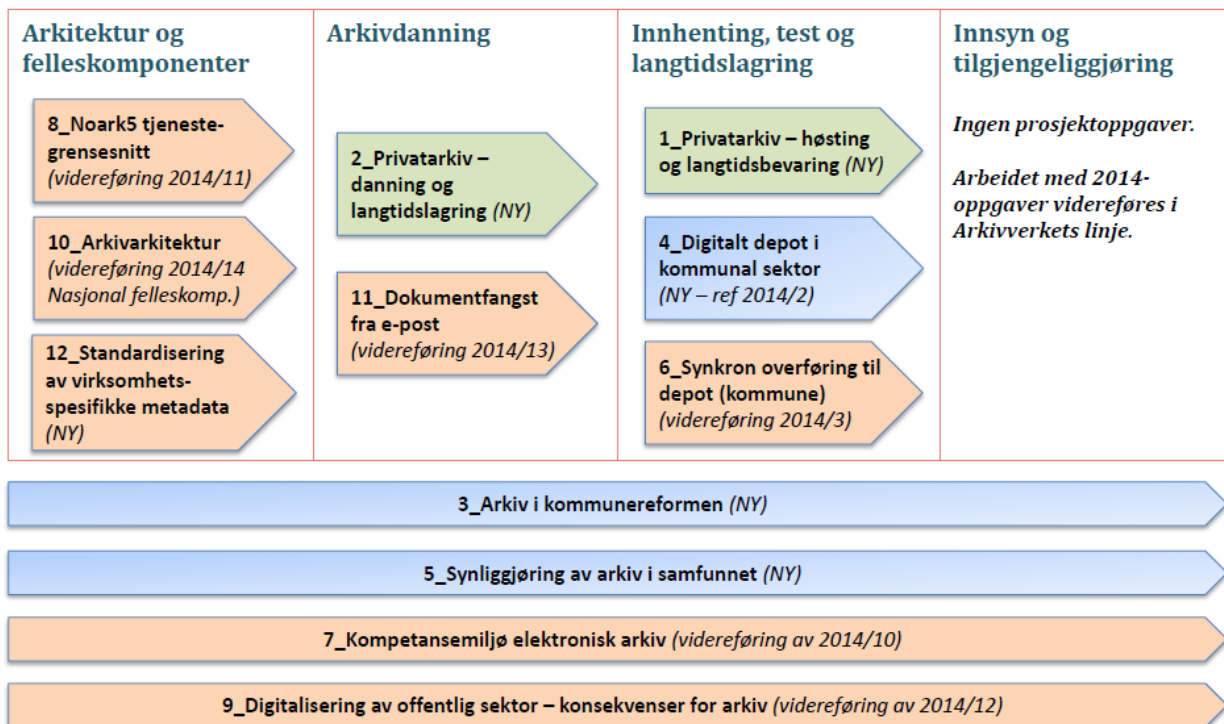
Arkitektur og felleskomponenter

8_Noark5 tjenestegrensesnitt (videreføring 2014/11)

10_Arkivarkitektur (videreføring 2014/14 Nasjonal felleskomp.)

12_Standardisering av virksomhetsspesifikke metadata (NY)

Arkivdanning

2_Privatarkiv – danning og langtidslagring (NY)

11_Dokumentfangst fra e-post (videreføring 2014/13)

Innhenting, test og langtidslagring

1_Privatarkiv – høsting og langtidsbevaring (NY)

4_Digitalt depot i kommunal sektor (NY – ref 2014/2)

6_Synkron overføring til depot (kommune) (videreføring 2014/3)

Innsyn og tilgjengeliggjøring

Ingen prosjektoppgaver.

Arbeidet med 2014-oppgaver videreføres i Arkivverkets linje.

3_Arkiv i kommunereformen (NY)

5_Synliggjøring av arkiv i samfunnet (NY)

7_Kompetansemiljø elektronisk arkiv (videreføring av 2014/10)

9_Digitalisering av offentlig sektor – konsekvenser for arkiv (videreføring av 2014/12)